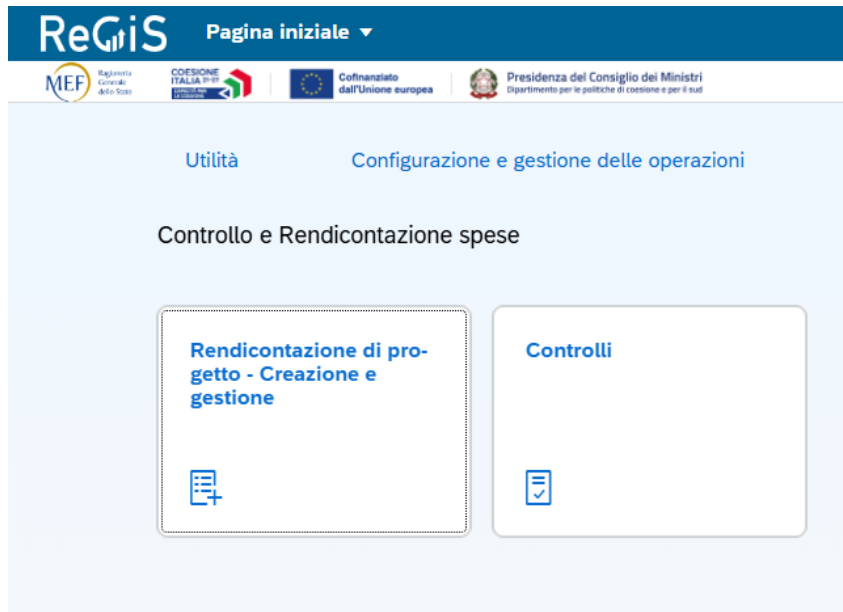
ReGiS Pagina iniziale ▼

MEF Ragioneria Generale dello Stato

COESIONE ITALIA 21-27

Cofinanziato dall'Unione europea

Presidenza del Consiglio dei Ministri
Dipartimento per le politiche di coesione e per il sud

Utilità

Configurazione e gestione delle operazioni

Controllo e Rendicontazione spese

Rendicontazione di progetto - Creazione e gestione

Controlli